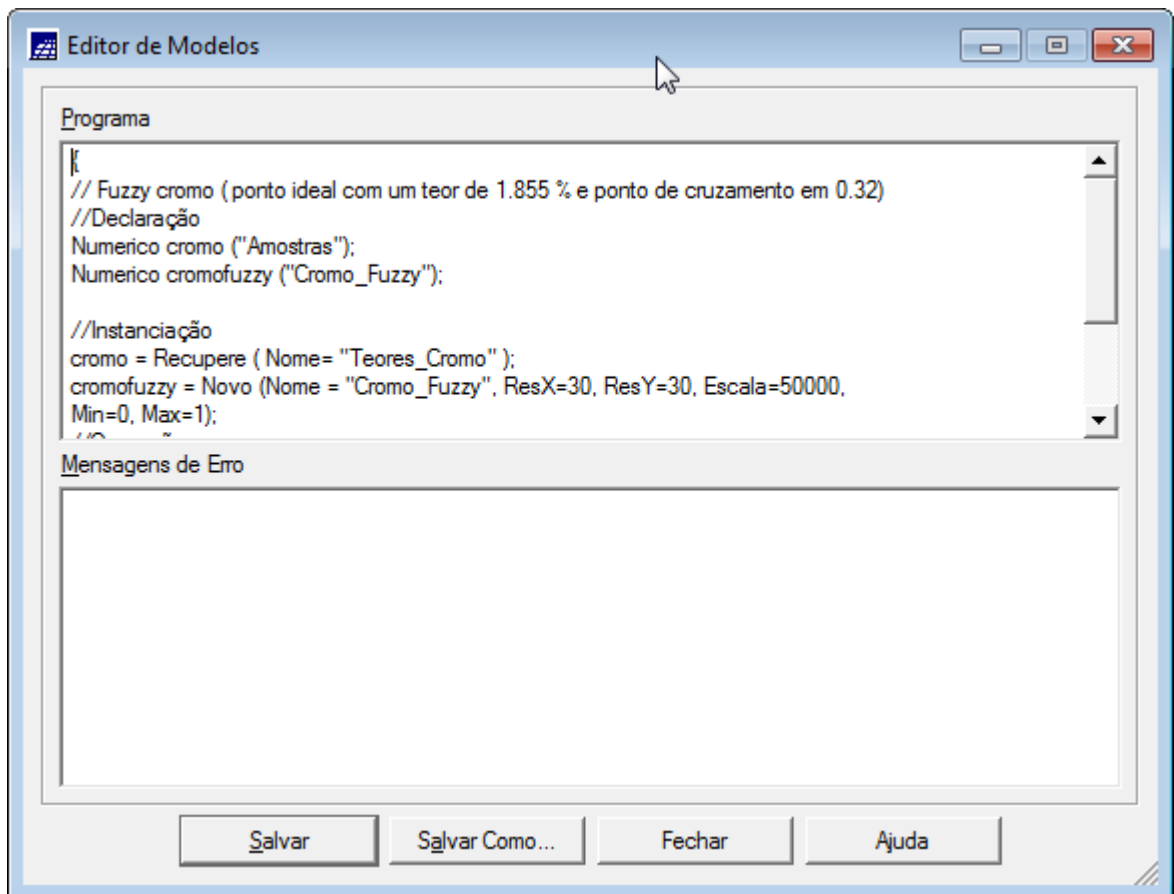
Editor de Modelos

Programa

{
// Fuzzy cromo ( ponto ideal com um teor de 1.855 % e ponto de cruzamento em 0.32)
//Declaração
Numerico cromo ("Amostras");
Numerico cromofuzzy ("Cromo_Fuzzy");

//Instanciação
cromo = Recupere ( Nome= "Teores_Cromo" );
cromofuzzy = Novo (Nome = "Cromo_Fuzzy", ResX=30, ResY=30, Escala=50000,
Min=0, Max=1);
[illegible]

Mensagens de Erro

Salvar | Salvar Como... | Fechar | Ajuda